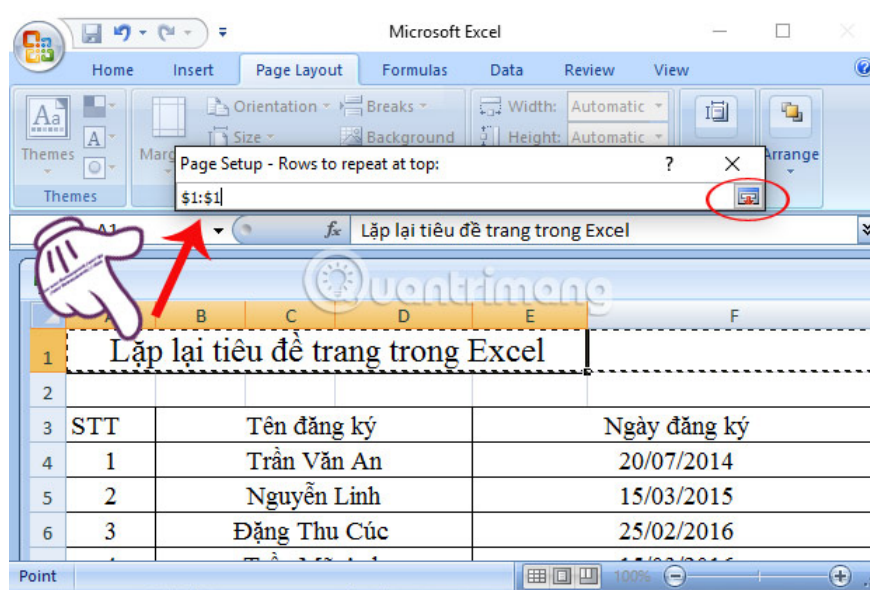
Microsoft Excel

Home Insert Page Layout Formulas Data Review View

Themes Orientation Breaks Width: Automatic Size Background Height: Automatic Arrange Themes

Page Setup - Rows to repeat at top: ?

$1:$1

A1 $f_x$ Lặp lại tiêu đề trang trong Excel

Quantrimang

| | A | B | C | D | E | F |
|---|---|---|---|---|---|---|
| 1 | Lặp lại tiêu đề trang trong Excel | | | | | |
| 2 | | | | | | |
| 3 | STT | Tên đăng ký | | | Ngày đăng ký | |
| 4 | 1 | Trần Văn An | | | 20/07/2014 | |
| 5 | 2 | Nguyễn Linh | | | 15/03/2015 | |
| 6 | 3 | Đặng Thu Cúc | | | 25/02/2016 | |

Point 100%